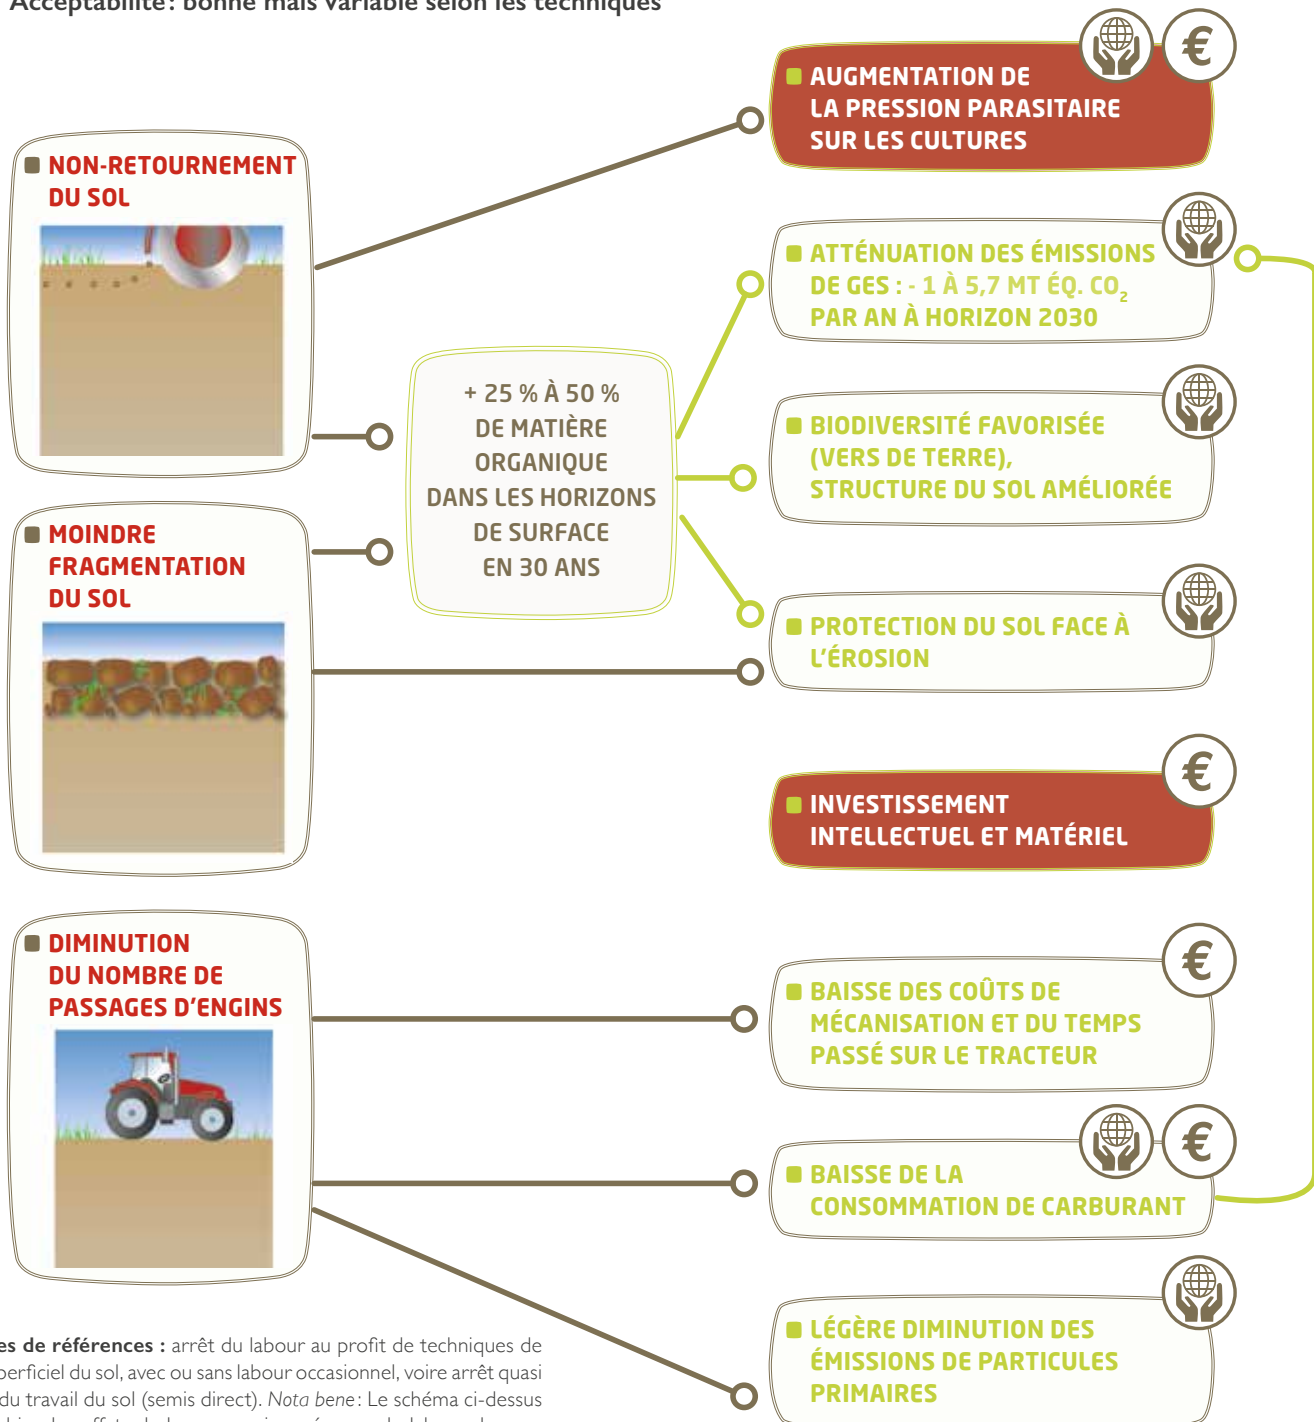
Acceptabilité : bonne mais variable selon les techniques

AUGMENTATION DE LA PRESSION PARASITAIRE SUR LES CULTURES

NON-RETOURNEMENT DU SOL

ATTÉNUATION DES ÉMISSIONS DE GES : - 1 À 5,7 MT ÉQ. $CO_2$ PAR AN À HORIZON 2030

+ 25 % À 50 % DE MATIÈRE ORGANIQUE DANS LES HORIZONS DE SURFACE EN 30 ANS

BIODIVERSITÉ FAVORISÉE (VERS DE TERRE), STRUCTURE DU SOL AMÉLIORÉE

MOINDRE FRAGMENTATION DU SOL

PROTECTION DU SOL FACE À L'ÉROSION

INVESTISSEMENT INTELLECTUEL ET MATÉRIEL

DIMINUTION DU NOMBRE DE PASSAGES D'ENGINS

BAISSE DES COÛTS DE MÉCANISATION ET DU TEMPS PASSÉ SUR LE TRACTEUR

BAISSE DE LA CONSOMMATION DE CARBURANT

LÉGÈRE DIMINUTION DES ÉMISSIONS DE PARTICULES PRIMAIRES

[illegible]es de références : arrêt du labour au profit de techniques de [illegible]perficiel du sol, avec ou sans labour occasionnel, voire arrêt quasi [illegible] du travail du sol (semis direct). Nota bene : Le schéma ci-dessus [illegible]